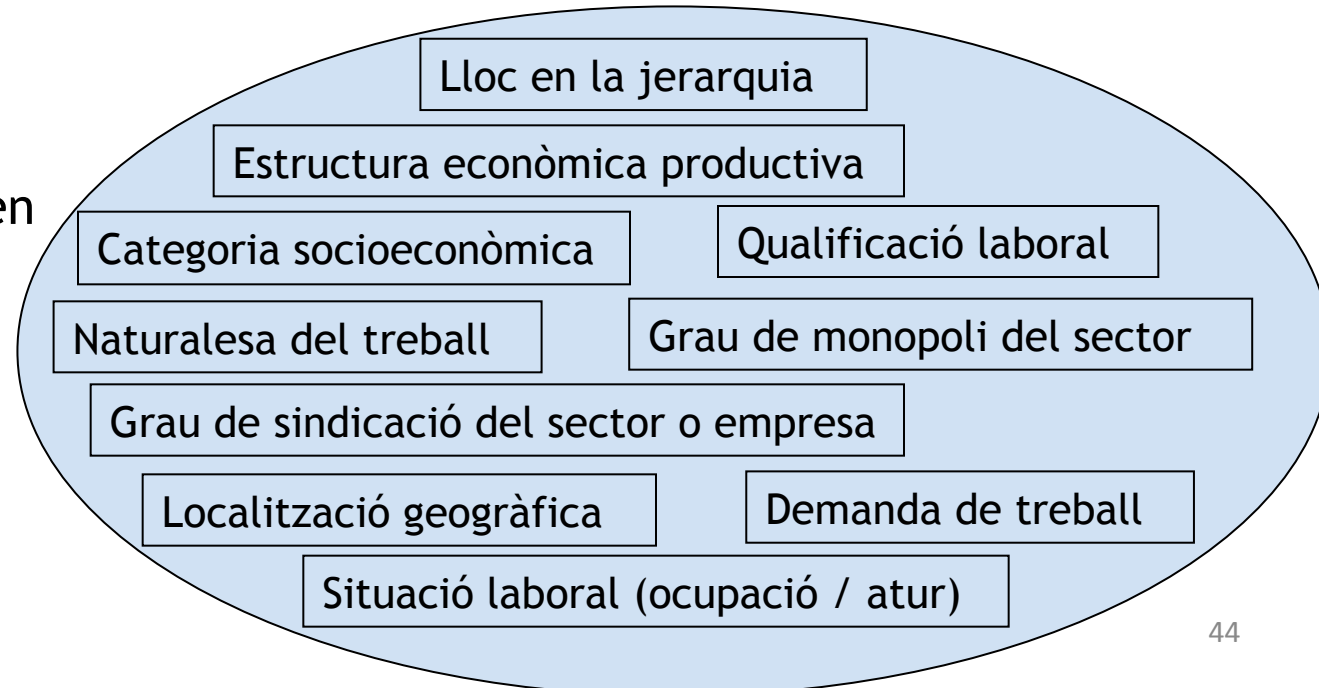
en

Lloc en la jerarquia

Estructura econòmica productiva

Categoria socioeconòmica

Qualificació laboral

Naturalesa del treball

Grau de monopoli del sector

Grau de sindicació del sector o empresa

Localització geogràfica

Demanda de treball

Situació laboral (ocupació / atur)

44